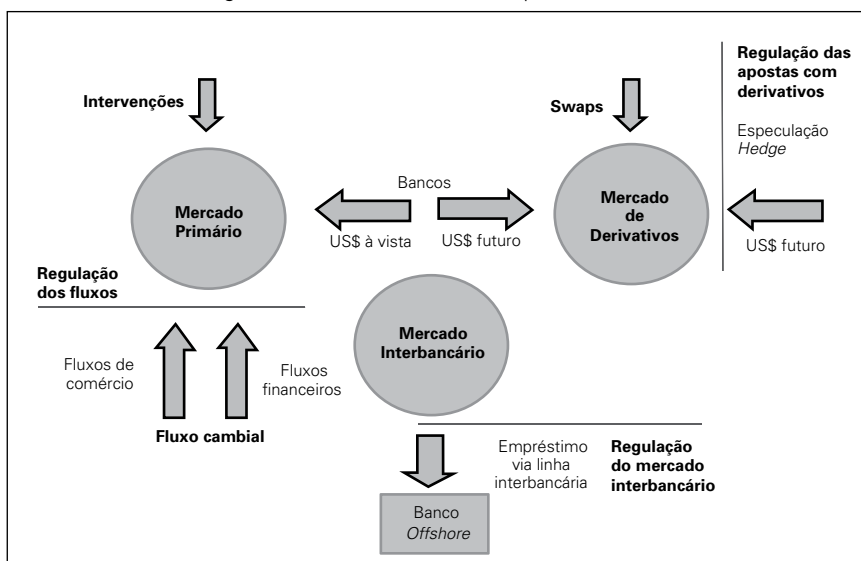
Intervenções

Swaps

Regulação das apostas com derivativos

Especulação
*Hedge*

Mercado Primário

Bancos

US$ à vista

US$ futuro

Mercado de Derivativos

US$ futuro

Regulação dos fluxos

Mercado Interbancário

Fluxos de comércio

Fluxos financeiros

Fluxo cambial

Empréstimo via linha interbancária

Regulação do mercado interbancário

Banco
*Offshore*